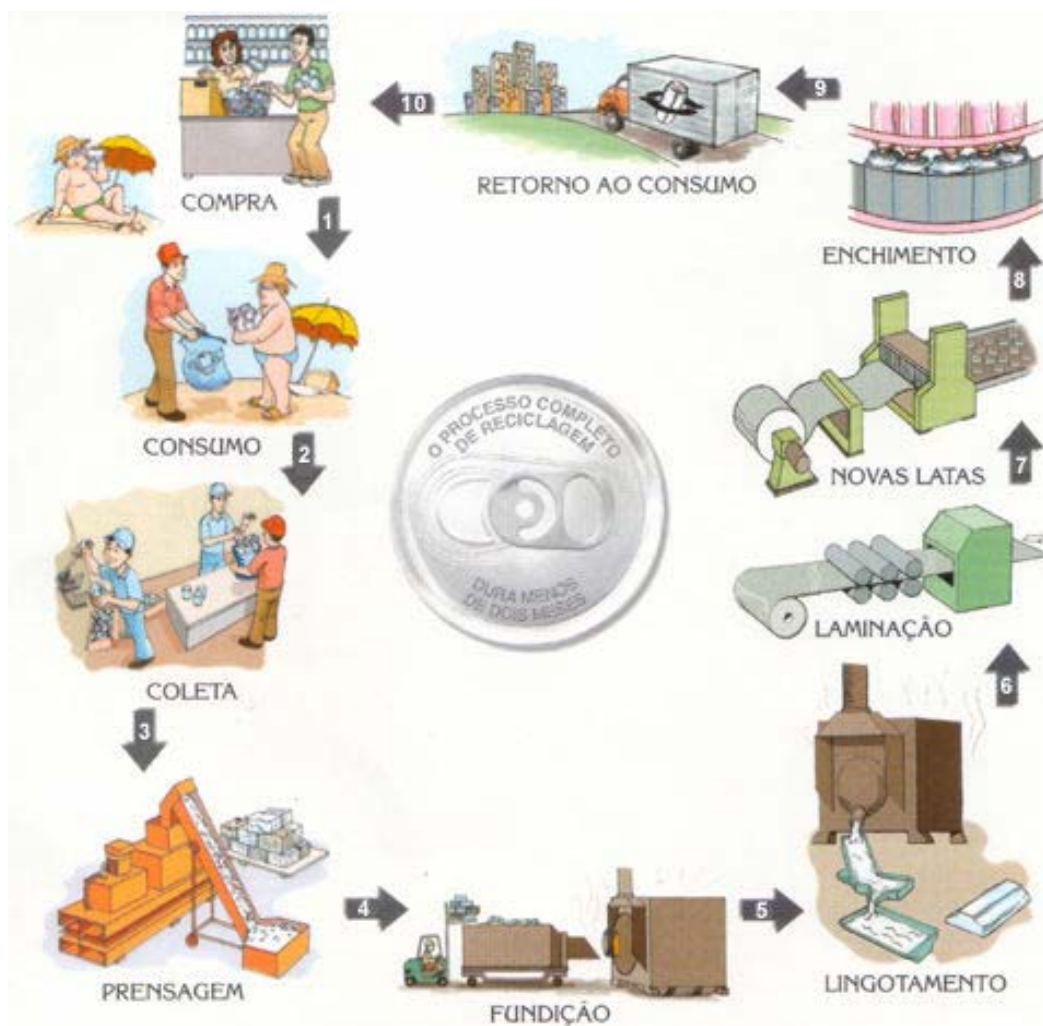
COMPRA

10

RETORNO AO CONSUMO

9

ENCHIMENTO

1

CONSUMO

2

O PROCESSO COMPLETO DE RECICLAGEM

DURA MENOS DE DOIS MESES

8

NOVAS LATAS

7

COLETA

LAMINAÇÃO

3

6

PRENSAGEM

4

FUNDIÇÃO

5

LINGOTAMENTO